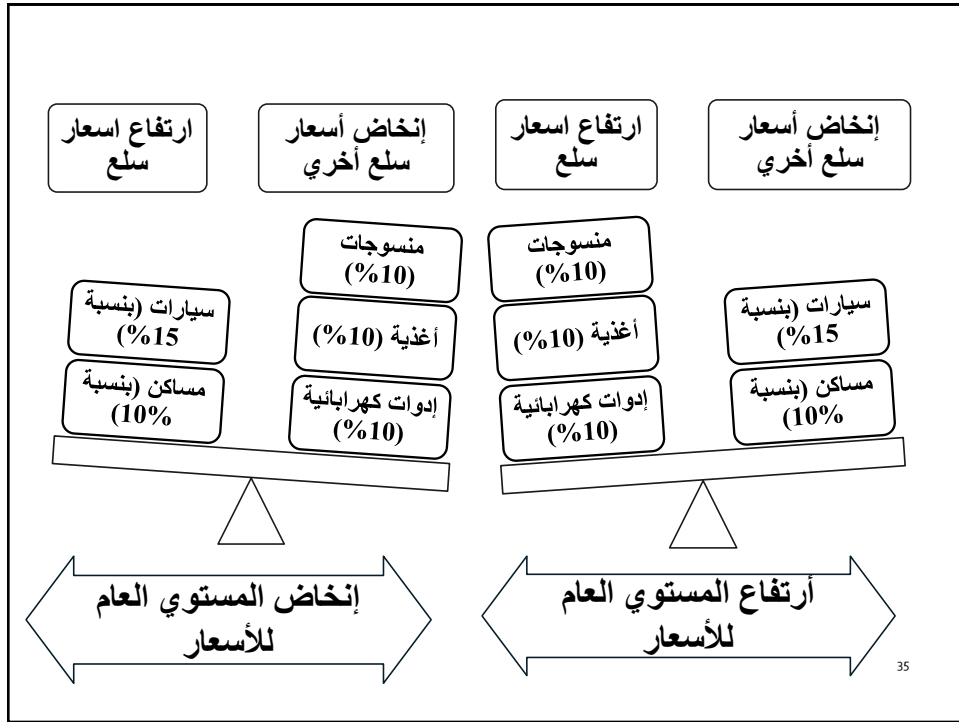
إنخاض أسعار سلع أخري

ارتفاع اسعار سلع

إنخاض أسعار سلع أخري

ارتفاع اسعار سلع

سيارات (بنسبة 15%)

مساكن (بنسبة 10%)

منسوجات (10%)

أغذية (10%)

إدوات كهرابائية (10%)

أرتفاع المستوي العام للأسعار

منسوجات (10%)

أغذية (10%)

إدوات كهرابائية (10%)

سيارات (بنسبة 15%)

مساكن (بنسبة 10%)

إنخاض المستوي العام للأسعار

35